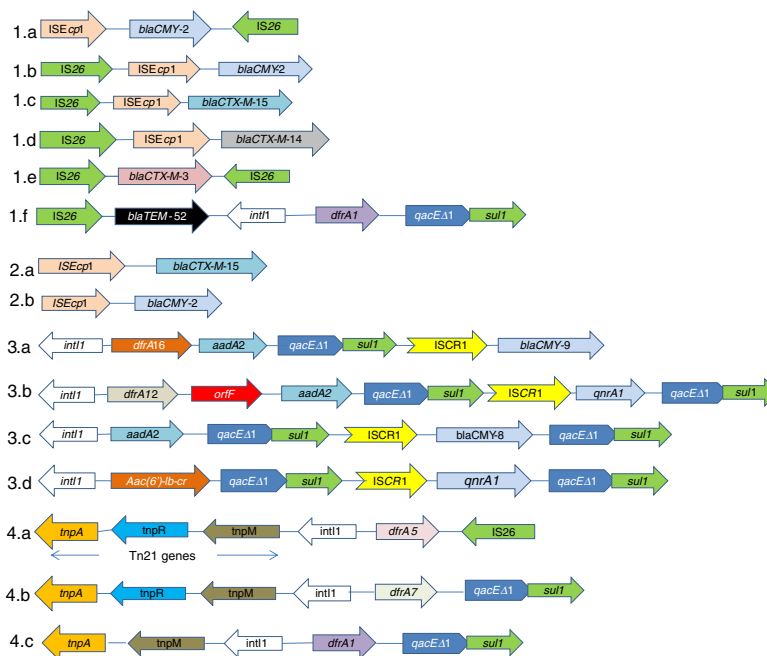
1.a ISEcp1 blaCMY-2 IS26

1.b IS26 ISEcp1 blaCMY-2

1.c IS26 ISEcp1 blaCTX-M-15

1.d IS26 ISEcp1 blaCTX-M-14

1.e IS26 blaCTX-M-3 IS26

1.f IS26 blaTEM-52 intI1 dfrA1 qacEΔ1 sul1

2.a ISEcp1 blaCTX-M-15

2.b ISEcp1 blaCMY-2

3.a intI1 dfrA16 aadA2 qacEΔ1 sul1 ISCR1 blaCMY-9

3.b intI1 dfrA12 orfF aadA2 qacEΔ1 sul1 ISCR1 qnrA1 qacEΔ1 sul1

3.c intI1 aadA2 qacEΔ1 sul1 ISCR1 blaCMY-8 qacEΔ1 sul1

3.d intI1 Aac(6')-Ib-cr qacEΔ1 sul1 ISCR1 qnrA1 qacEΔ1 sul1

4.a tnpA tnpR tnpM intI1 dfrA5 IS26
Tn21 genes

4.b tnpA tnpR tnpM intI1 dfrA7 qacEΔ1 sul1

4.c tnpA tnpM intI1 dfrA1 qacEΔ1 sul1